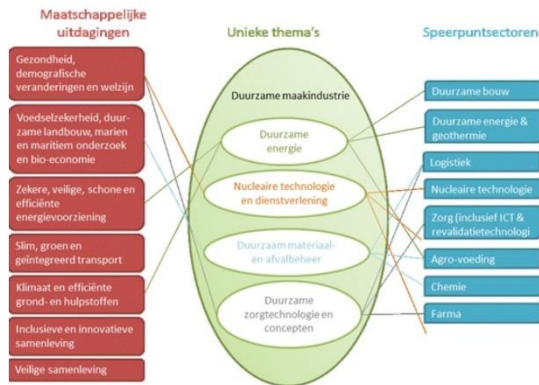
Maatschappelijke uitdagingen

Gezondheid, demografische veranderingen en welzijn

Voedselzekerheid, duurzame landbouw, marien en maritiem onderzoek en bio-economie

Zekere, veilige, schone en efficiënte energievoorziening

Slim, groen en geïntegreerd transport

Klimaat en efficiënte grond- en hulpstoffen

Inclusieve en innovatieve samenleving

Veilige samenleving

Unieke thema's

Duurzame maakindustrie

Duurzame energie

Nucleaire technologie en dienstverlening

Duurzaam materiaal- en afvalbeheer

Duurzame zorgtechnologie en concepten

Speerpuntsectoren

Duurzame bouw

Duurzame energie & geothermie

Logistiek

Nucleaire technologie

Zorg (inclusief ICT & revalidatietechnologi

Agro-voeding

Chemie

Farma